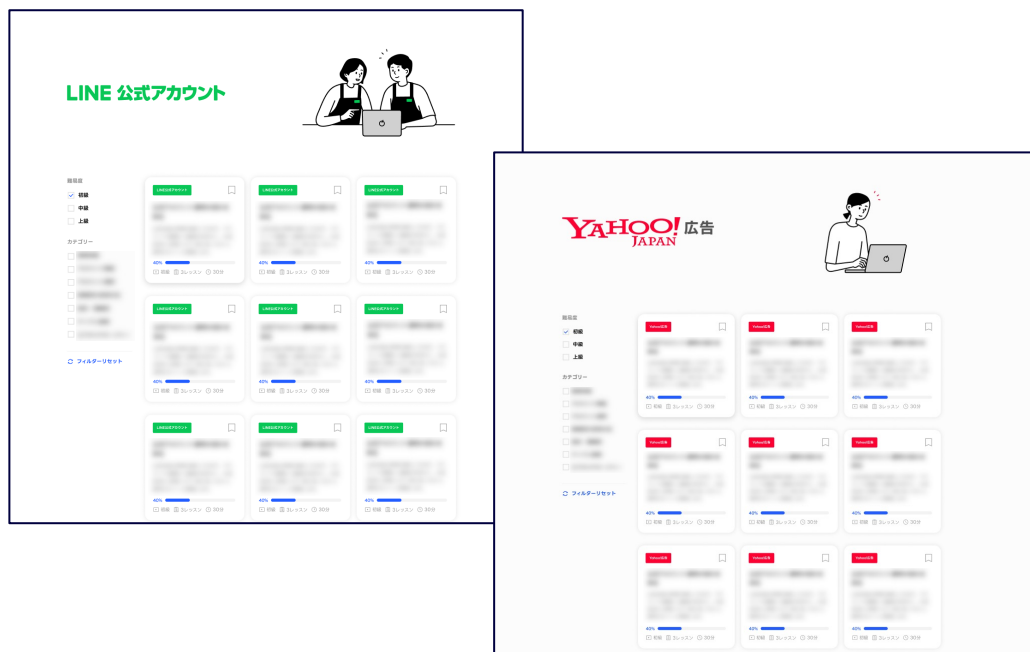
LINE 公式アカウント

難易度
初級
中級
上級

カテゴリー
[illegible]

フィルターリセット

| LINE公式アカウント | LINE公式アカウント | LINE公式アカウント |
|---|---|---|
| 40% 初級 3レッスン 30分 | 40% 初級 3レッスン 30分 | 40% 初級 3レッスン 30分 |
| LINE公式アカウント | LINE公式アカウント | LINE公式アカウント |
| 40% 初級 3レッスン 30分 | 40% 初級 3レッスン 30分 | 40% 初級 3レッスン 30分 |
| LINE公式アカウント | LINE公式アカウント | LINE公式アカウント |
| 40% 初級 3レッスン 30分 | 40% 初級 3レッスン 30分 | 40% 初級 3レッスン 30分 |

YAHOO! JAPAN 広告

難易度
初級
中級
上級

カテゴリー
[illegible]

フィルターリセット

| Yahoo!広告 | Yahoo!広告 | Yahoo!広告 |
|---|---|---|
| 40% 初級 3レッスン 30分 | 40% 初級 3レッスン 30分 | 40% 初級 3レッスン 30分 |
| Yahoo!広告 | Yahoo!広告 | Yahoo!広告 |
| 40% 初級 3レッスン 30分 | 40% 初級 3レッスン 30分 | 40% 初級 3レッスン 30分 |
| Yahoo!広告 | Yahoo!広告 | Yahoo!広告 |
| 40% 初級 3レッスン 30分 | 40% 初級 3レッスン 30分 | 40% 初級 3レッスン 30分 |